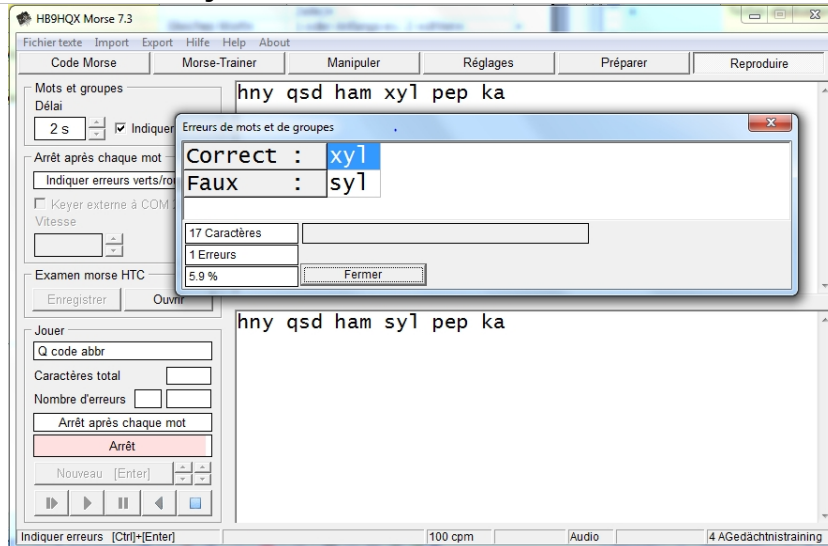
HB9HQX Morse 7.3

Fichier texte Import Export Hilfe Help About

Code Morse | Morse-Trainer | Manipuler | Réglages | Préparer | Reproduire

Mots et groupes
Délai
2 s
Indiquer

Arrêt après chaque mot
Indiquer erreurs verts/ro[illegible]

Keyer externe à COM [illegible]
Vitesse

Examen morse HTC
Enregistrer
Ouvrir

Jouer
Q code abbr
Caractères total
Nombre d'erreurs
Arrêt après chaque mot
Arrêt
Nouveau [Enter]

hny qsd ham xyl pep ka

Erreurs de mots et de groupes

| Correct : | xyl |
|---|---|
| Faux : | syl |

17 Caractères
1 Erreurs
5.9 %
Fermer

hny qsd ham syl pep ka

Indiquer erreurs [Ctrl]+[Enter] | 100 cpm | Audio | 4 AGedächtnistraining